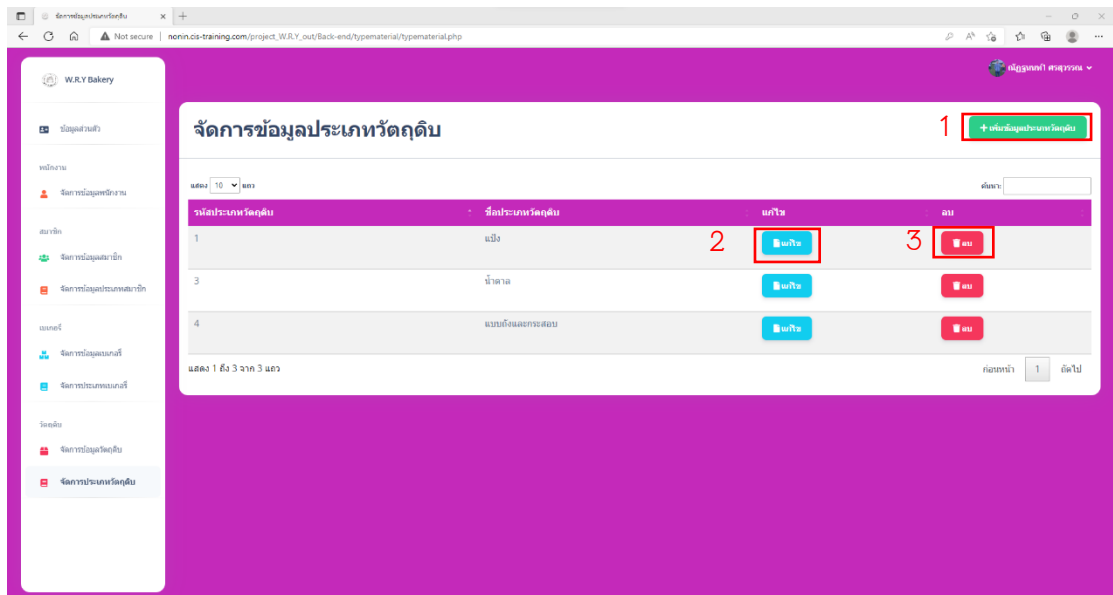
จัดการข้อมูลประเภทวัตถุดิบ

Not secure | ncnin.cis-training.com/project_W.R.Y_out/Back-end/typematerial/typematerial.php

W.R.Y Bakery

ณัฏฐณิชา ศรสุวรรณ

ข้อมูลส่วนตัว

พนักงาน

จัดการข้อมูลพนักงาน

สมาชิก

จัดการข้อมูลสมาชิก

จัดการข้อมูลประเภทสมาชิก

เบเกอรี่

จัดการข้อมูลเบเกอรี่

จัดการประเภทเบเกอรี่

วัตถุดิบ

จัดการข้อมูลวัตถุดิบ

จัดการประเภทวัตถุดิบ

จัดการข้อมูลประเภทวัตถุดิบ

1

+ เพิ่มข้อมูลประเภทวัตถุดิบ

แสดง 10 แถว

ค้นหา:

| รหัสประเภทวัตถุดิบ | ชื่อประเภทวัตถุดิบ | แก้ไข | ลบ |
|---|---|---|---|
| 1 | แป้ง | แก้ไข | ลบ |
| 3 | น้ำตาล | แก้ไข | ลบ |
| 4 | แบบถังและกระสอบ | แก้ไข | ลบ |

2

3

แสดง 1 ถึง 3 จาก 3 แถว

ก่อนหน้า 1 ถัดไป